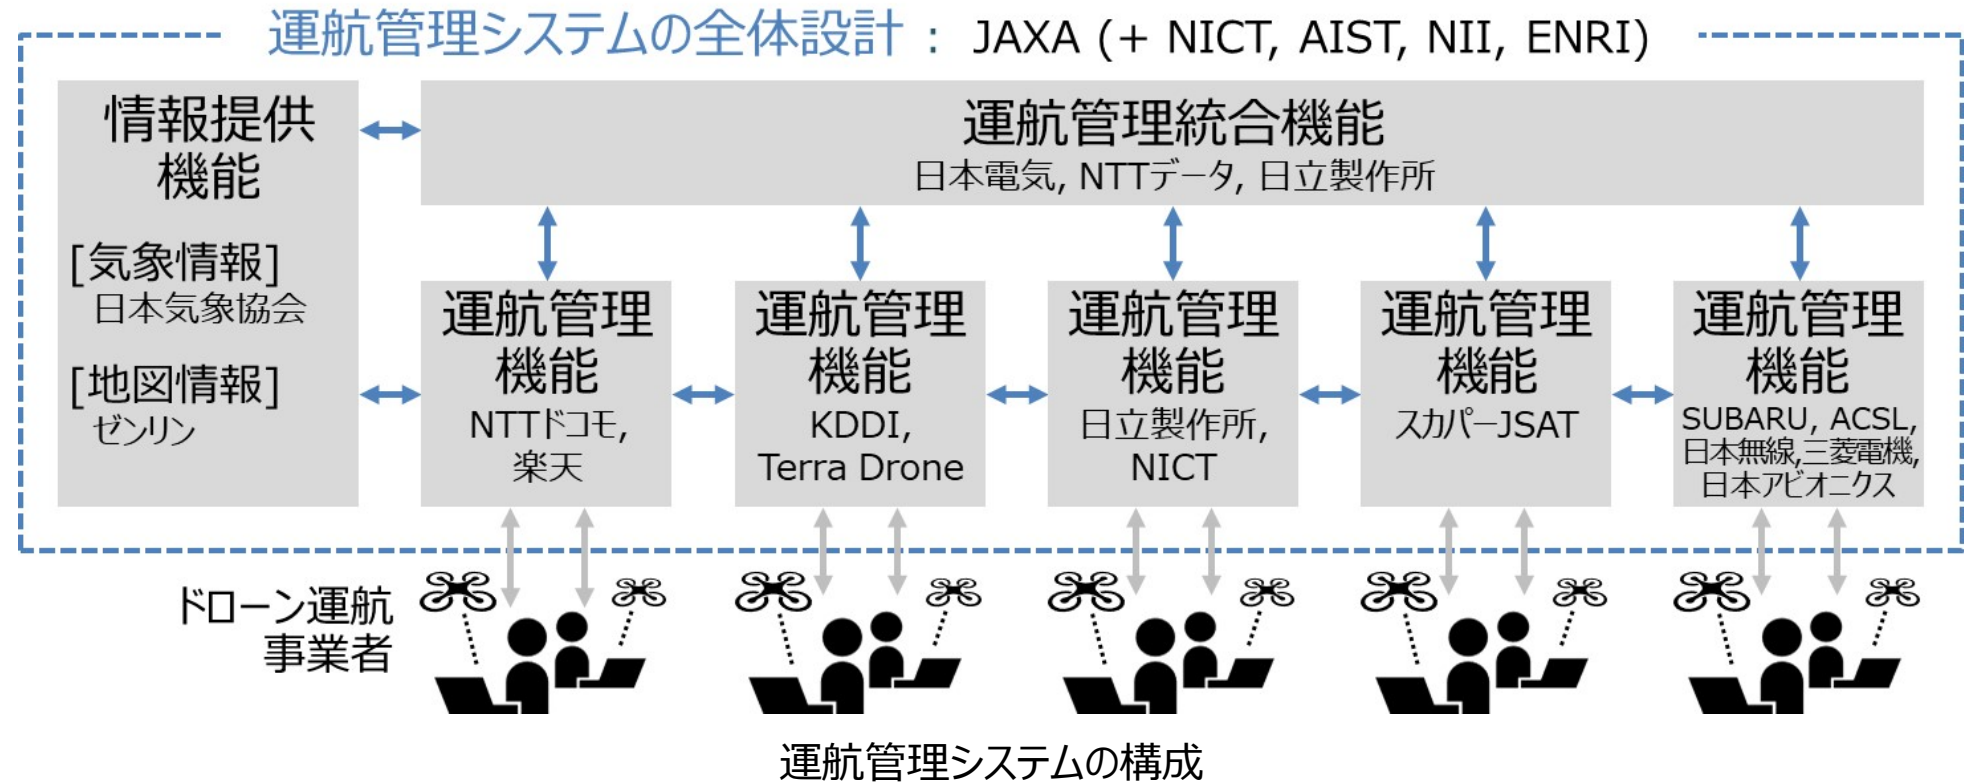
運航管理システムの全体設計： JAXA (+ NICT, AIST, NII, ENRI)

情報提供機能

[気象情報]
日本気象協会

[地図情報]
ゼンリン

運航管理統合機能
日本電気, NTTデータ, 日立製作所

運航管理機能
NTTドコモ, 楽天

運航管理機能
KDDI, Terra Drone

運航管理機能
日立製作所, NICT

運航管理機能
スカパーJSAT

運航管理機能
SUBARU, ACSL, 日本無線,三菱電機, 日本アビオニクス

ドローン運航事業者

運航管理システムの構成